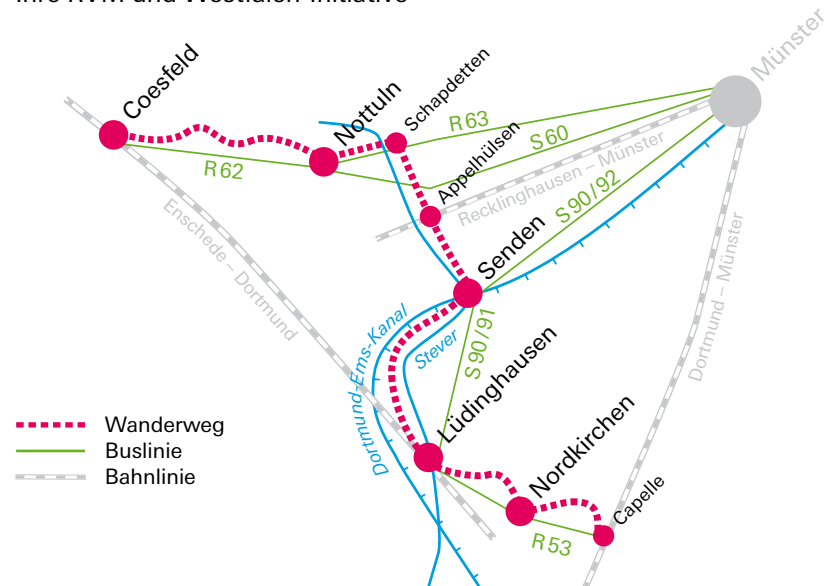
Ihre RVM und Westfalen Initiative

Coesfeld
Nottuln
Schapdetten
Münster
R 63
S 60
R 62
Appelhülsen
Recklinghausen – Münster
S 90/92
Enschede – Dortmund
Senden
Dortmund-Ems-Kanal
Stever
S 90/91
Lüdinghausen
Dortmund – Münster
Nordkirchen
Capelle
R 53

Wanderweg
Buslinie
Bahnlinie